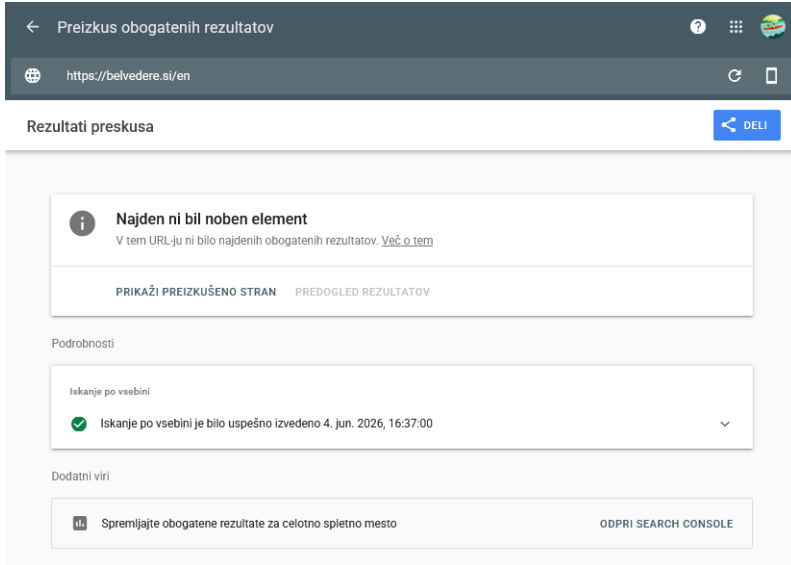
Preizkus obogatenih rezultatov

https://belvedere.si/en

Rezultati preskusa

DELI

Najden ni bil noben element

V tem URL-ju ni bilo najdenih obogatenih rezultatov. Več o tem

PRIKAŽI PREIZKUŠENO STRAN

PREDOGLED REZULTATOV

Podrobnosti

Iskanje po vsebini

Iskanje po vsebini je bilo uspešno izvedeno 4. jun. 2026, 16:37:00

Dodatni viri

Spremljajte obogatene rezultate za celotno spletno mesto

ODPRI SEARCH CONSOLE